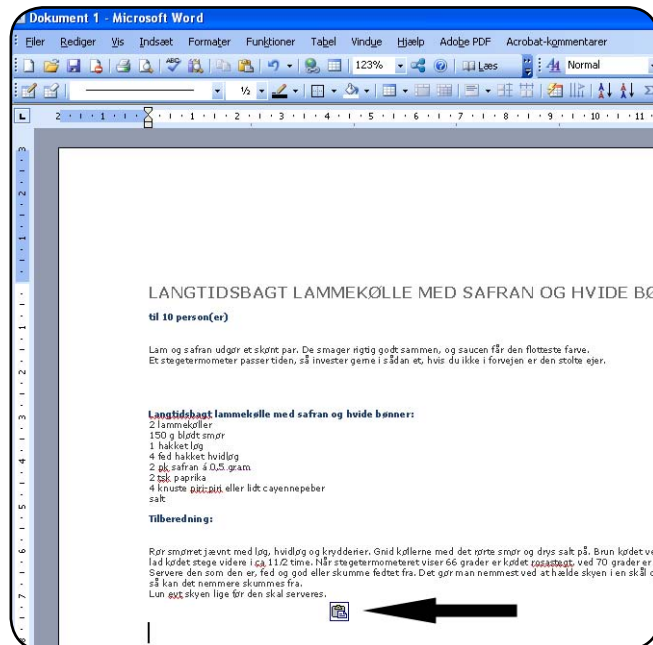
Dokument 1 - Microsoft Word

Filer Rediger Vis Indsæt Formater Funktioner Tabel Vindue Hjælp Adobe PDF Acrobat-kommentarer

123% Læs Normal

LANGTIDSBAGT LAMMEKØLLE MED SAFRAN OG HVIDE BØ

til 10 person(er)

Lam og safran udgør et skønt par. De smager rigtig godt sammen, og saucen får den flotteste farve. Et stegetermometer passer tiden, så invester gerne i sådan et, hvis du ikke i forvejen er den stolte ejer.

Langtidsbagt lammekølle med safran og hvide bønner:
2 lammekøller
150 g blødt smør
1 hakket løg
4 fed hakket hvidløg
2 pk safran á 0,5 gram
2 tsk paprika
4 knuste piri-piri eller lidt cayennepeber
salt

Tilberedning:

Rør smørret jævnt med løg, hvidløg og krydderier. Gnid køllerne med det rørte smør og drys salt på. Brun kødet ve lad kødet stege videre i ca 11/2 time. Når stegetermometeret viser 66 grader er kødet rosastegt, ved 70 grader er Servere den som den er, fed og god eller skumme fedtet fra. Det gør man nemmest ved at hælde skyen i en skål o så kan det nemmere skummes fra.
Lun evt skyen lige før den skal serveres.